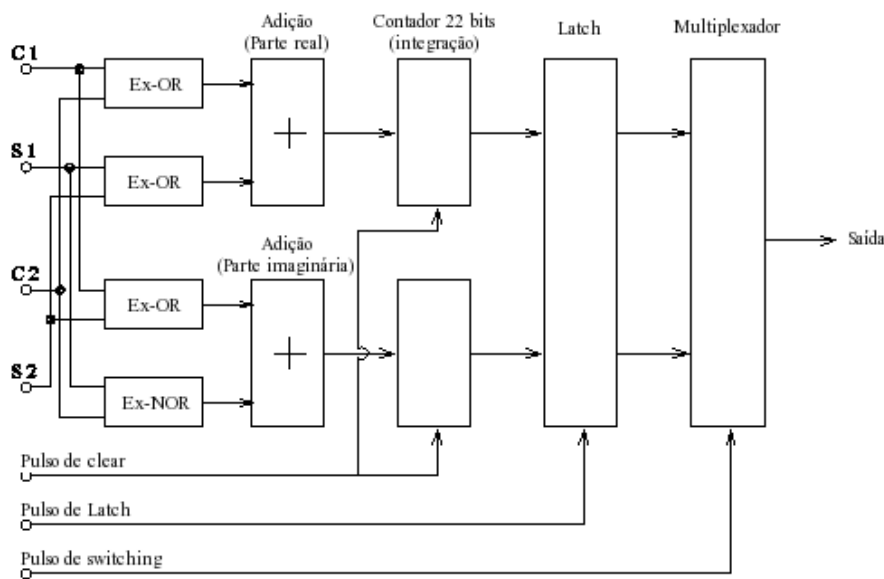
Adição (Parte real)

Contador 22 bits (integração)

Latch

Multiplexador

C1

Ex-OR

S1

Ex-OR

Adição (Parte imaginária)

Saída

C2

Ex-OR

S2

Ex-NOR

Pulso de clear

Pulso de Latch

Pulso de switching